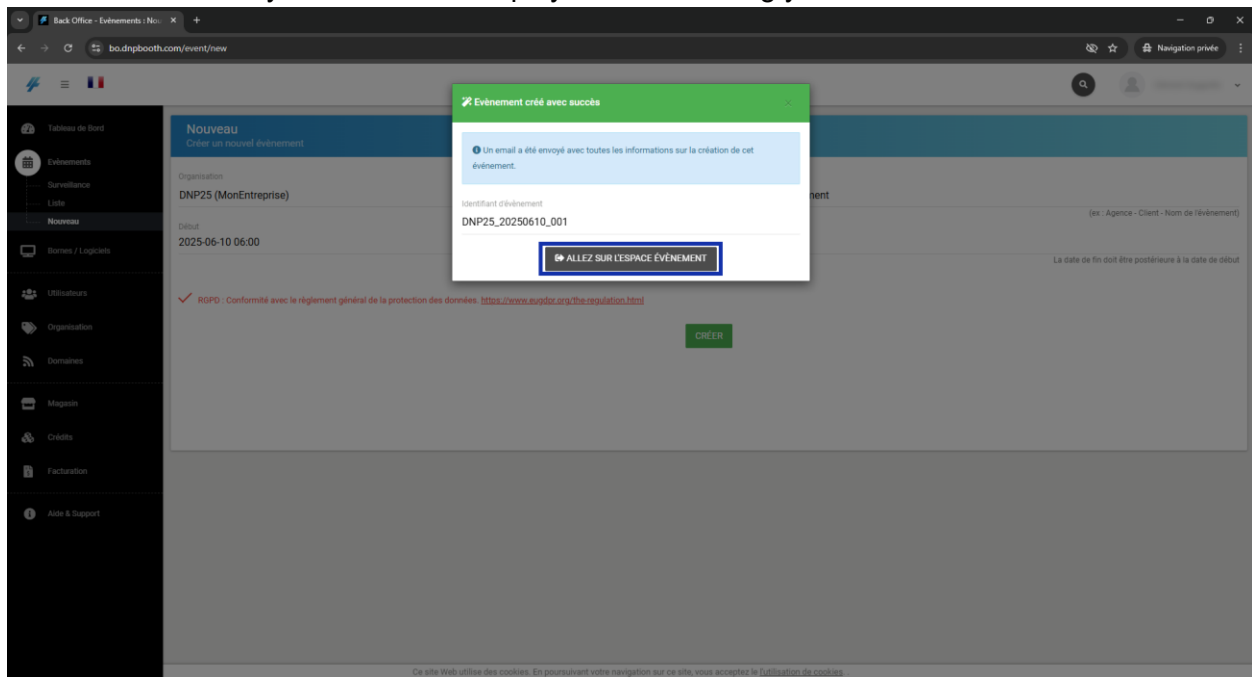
Back Office - Evènements : Nou ×

bo.dnpbooth.com/event/new

Navigation privée

Tableau de Bord

Evènements

Surveillance

Liste

Nouveau

Bornes / Logiciels

Utilisateurs

Organisation

Domaines

Magasin

Crédits

Facturation

Aide & Support

Nouveau
Créer un nouvel évènement

Organisation
DNP25 (MonEntreprise)

Début
2025-06-10 06:00

nent

(ex : Agence - Client - Nom de l'évènement)

La date de fin doit être postérieure à la date de début

RGPD : Conformité avec le règlement général de la protection des données. https://www.eugdpr.org/the-regulation.html

CRÉER

Evènement créé avec succès

Un email a été envoyé avec toutes les informations sur la création de cet évènement.

Identifiant d'évènement
DNP25_20250610_001

ALLEZ SUR L'ESPACE ÉVÈNEMENT

Ce site Web utilise des cookies. En poursuivant votre navigation sur ce site, vous acceptez le l'utilisation de cookies.